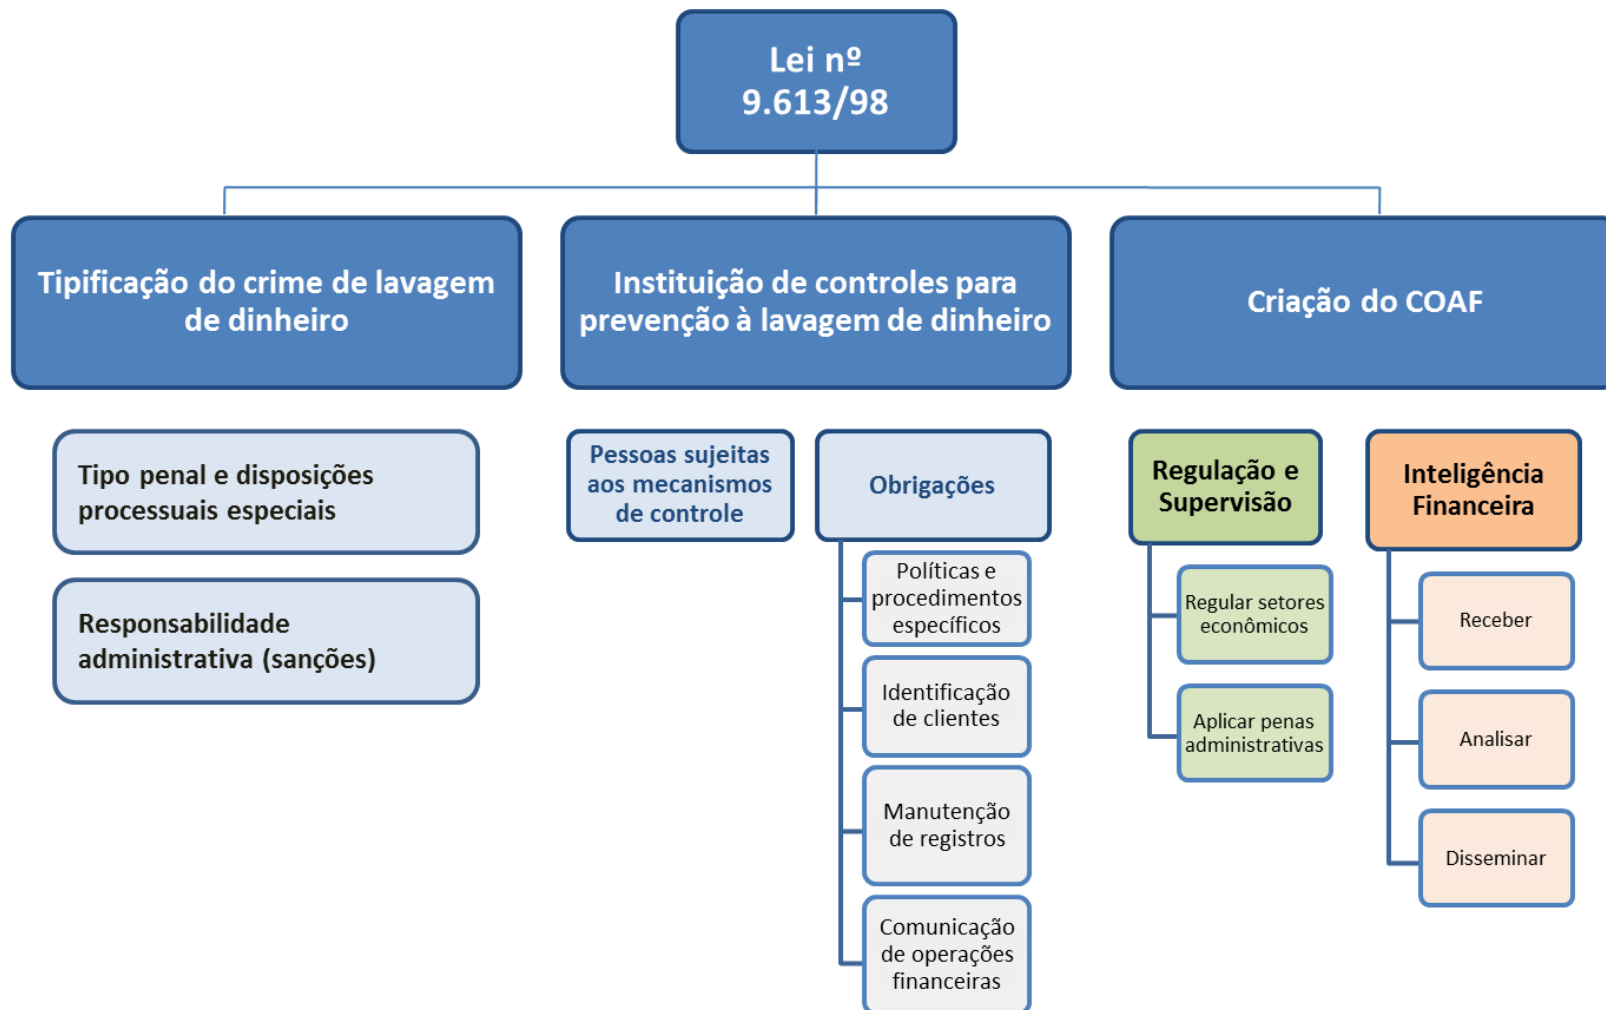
Lei nº 9.613/98

Tipificação do crime de lavagem de dinheiro

Tipo penal e disposições processuais especiais

Responsabilidade administrativa (sanções)

Instituição de controles para prevenção à lavagem de dinheiro

Pessoas sujeitas aos mecanismos de controle

Obrigações

Políticas e procedimentos específicos

Identificação de clientes

Manutenção de registros

Comunicação de operações financeiras

Criação do COAF

Regulação e Supervisão

Regular setores econômicos

Aplicar penas administrativas

Inteligência Financeira

Receber

Analisar

Disseminar